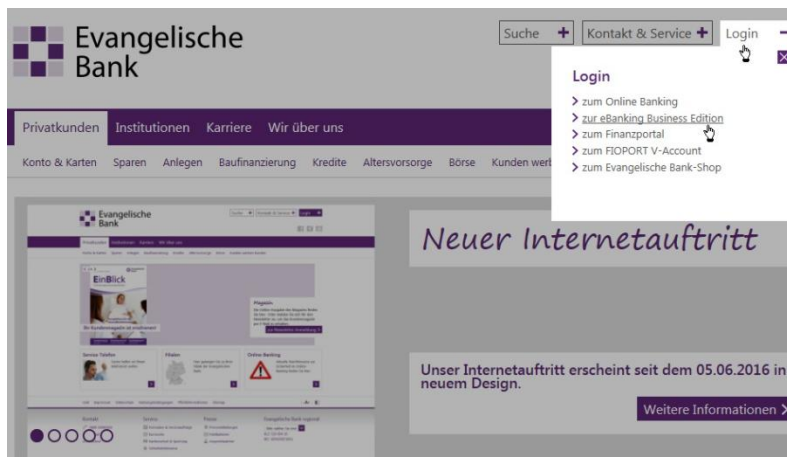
Evangelische Bank

Suche + Kontakt & Service + Login −

Login
> zum Online Banking
> zur eBanking Business Edition
> zum Finanzportal
> zum FIOPORT V-Account
> zum Evangelische Bank-Shop

Privatkunden Institutionen Karriere Wir über uns

Konto & Karten Sparen Anlegen Baufinanzierung Kredite Altersvorsorge Börse Kunden werb

Evangelische Bank

EinBlick

Neuer Internetauftritt

Unser Internetauftritt erscheint seit dem 05.06.2016 in neuem Design.

Weitere Informationen >

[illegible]